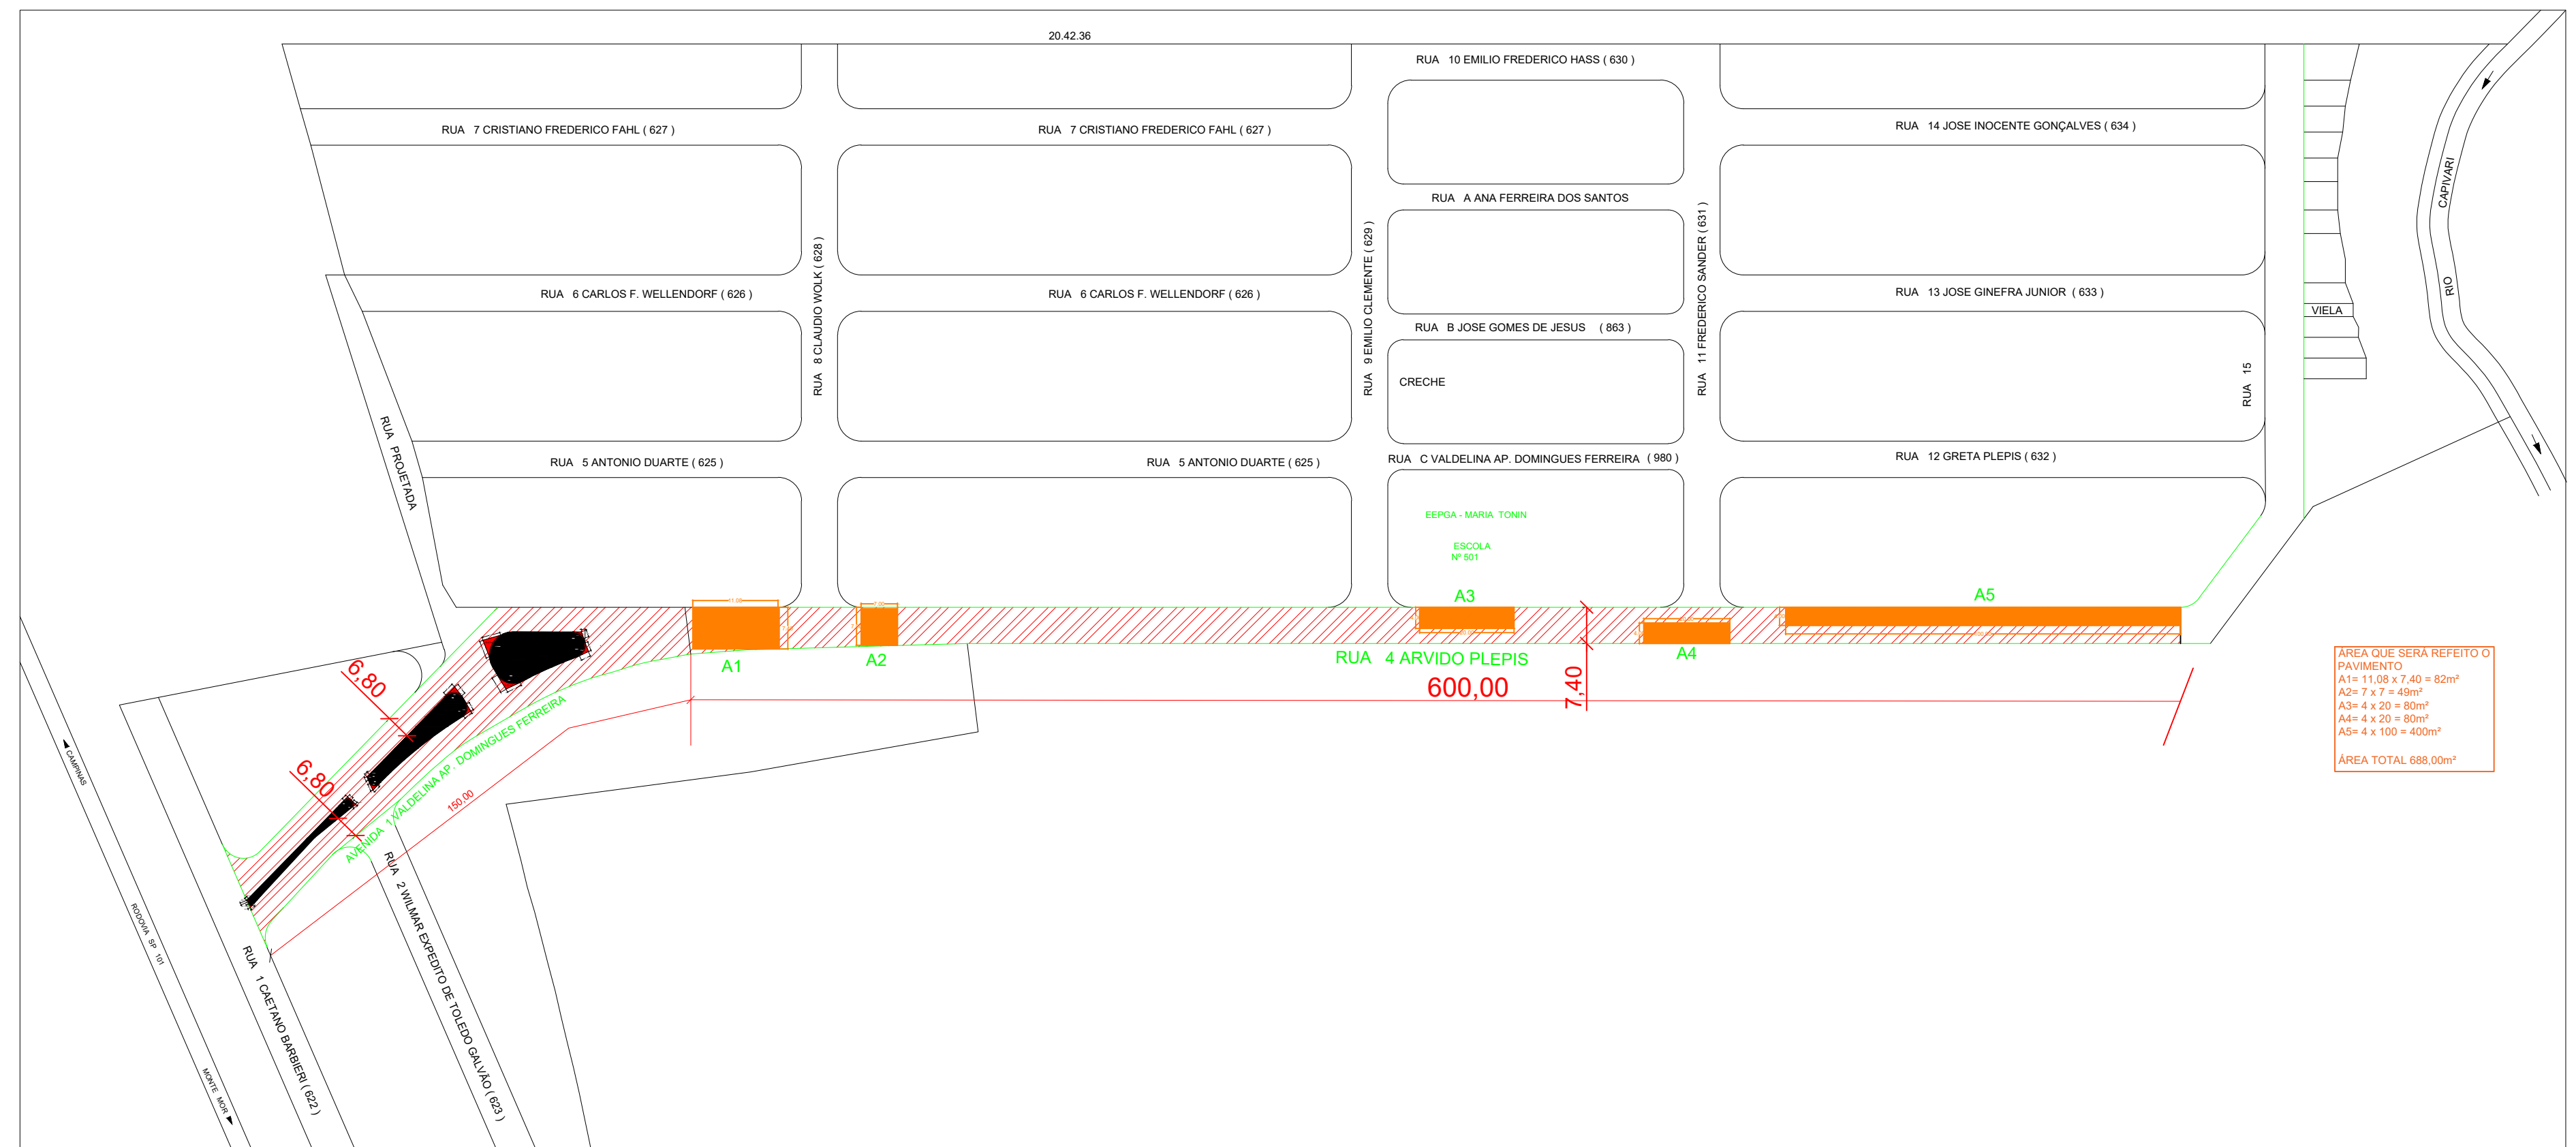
20.42.36

RUA 10 EMILIO FREDERICO HASS ( 630 )

RUA 7 CRISTIANO FREDERICO FAHL ( 627 )

RUA 7 CRISTIANO FREDERICO FAHL ( 627 )

RUA 14 JOSE INOCENTE GONÇALVES ( 634 )

RUA A ANA FERREIRA DOS SANTOS

RUA 6 CARLOS F. WELLENDORF ( 626 )

RUA 6 CARLOS F. WELLENDORF ( 626 )

RUA 13 JOSE GINEFRA JUNIOR ( 633 )

RUA B JOSE GOMES DE JESUS ( 863 )

CRECHE

RUA 8 CLAUDIO WOLK ( 628 )

RUA 9 EMILIO CLEMENTE ( 629 )

RUA 11 FREDERICO SANDER ( 631 )

RUA 15

VIELA

RIO CAPIVARI

RUA PROJETADA

RUA 5 ANTONIO DUARTE ( 625 )

RUA 5 ANTONIO DUARTE ( 625 )

RUA C VALDELINA AP. DOMINGUES FERREIRA ( 980 )

RUA 12 GRETA PLEPIS ( 632 )

EEPGA - MARIA TONIN

ESCOLA
Nº 501

A3

A5

A1

A2

A4

RUA 4 ARVIDO PLEPIS

600,00

7,40

6,80

6,80

AVENIDA 1 VALDELINA AP. DOMINGUES FERREIRA

150,00

CAMPINAS

RODOVIA SP 101

MONTE MOR

RUA 1 CAETANO BARBIERI ( 622 )

RUA 2 WILMAR EXPEDITO DE TOLEDO GALVÃO ( 623 )

ÁREA QUE SERÁ REFEITO O PAVIMENTO
A1= 11,08 x 7,40 = 82m²
A2= 7 x 7 = 49m²
A3= 4 x 20 = 80m²
A4= 4 x 20 = 80m²
A5= 4 x 100 = 400m²

ÁREA TOTAL 688,00m²